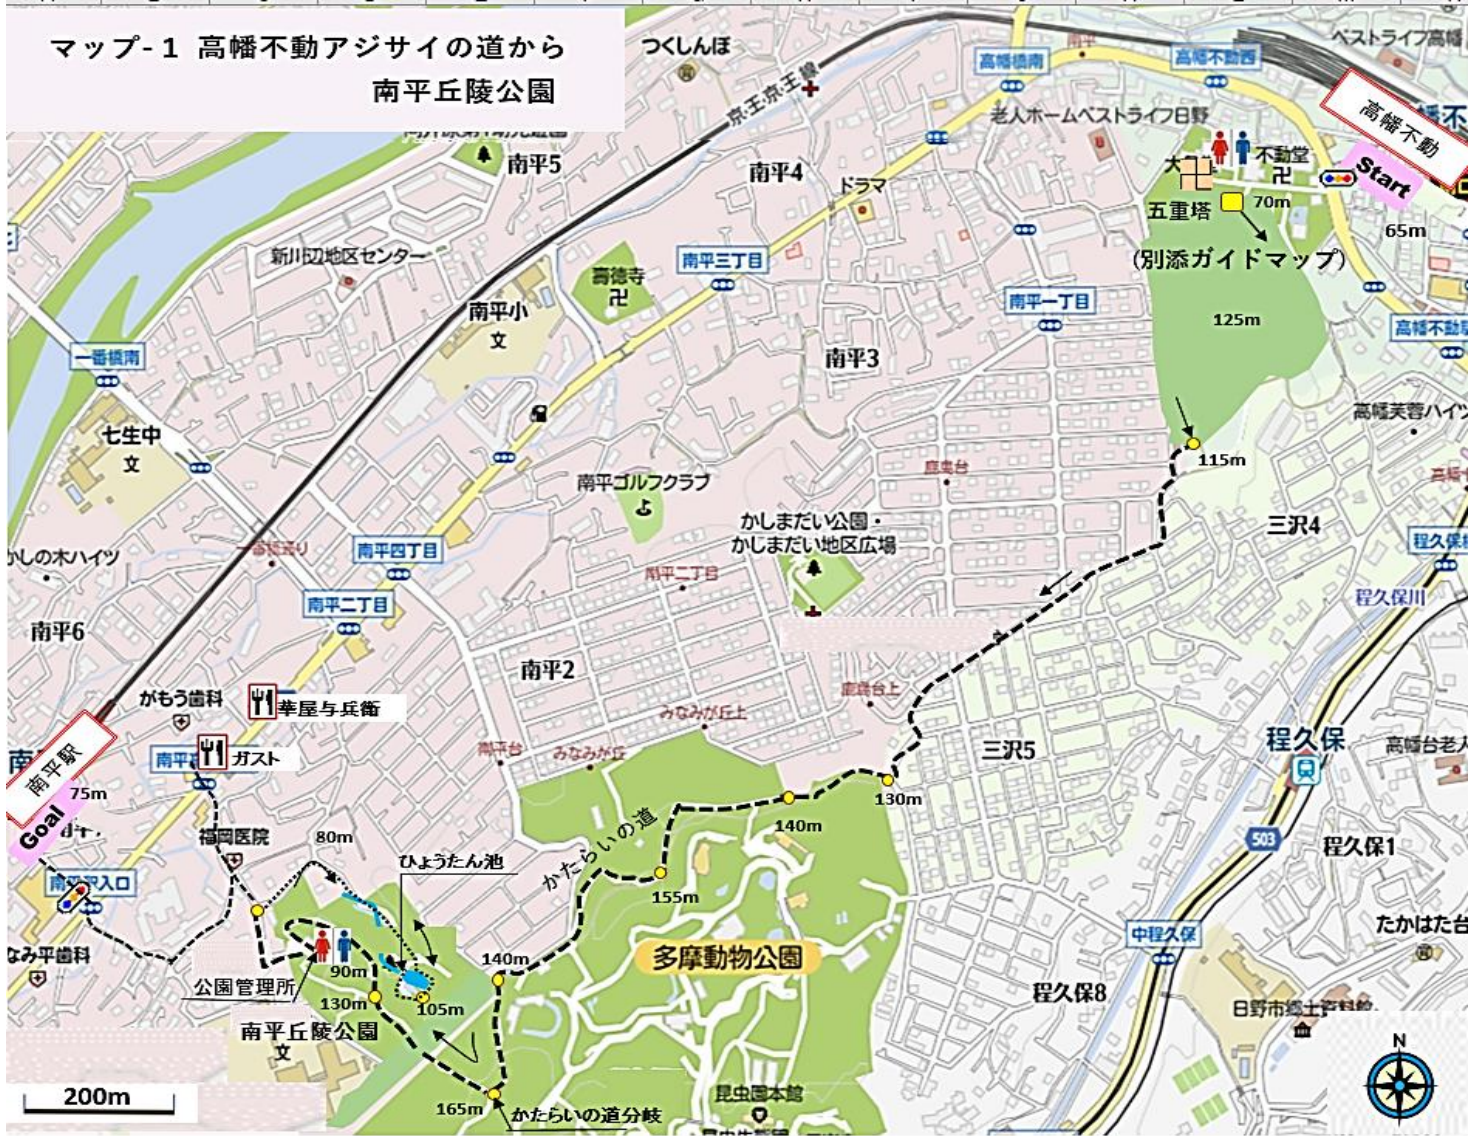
マップ-1 高幡不動アジサイの道から 南平丘陵公園

つくしんぼ
京王京王線
高幡橋南
高幡不動西
ベストライフ高幡
高幡不動
Start
老人ホームベストライフ日野
大
不動堂
五重塔
70m
65m
(別添ガイドマップ)
南平5
南平4
ドラマ
新川辺地区センター
寿徳寺
南平三丁目
南平一丁目
125m
高幡不動
南平小
文
南平3
一番橋南
七生中
文
高幡芙蓉ハイツ
115m
南平ゴルフクラブ
三沢4
かしまだい公園・かしまだい地区広場
程久保
程久保川
かしの木ハイツ
南平四丁目
南平二丁目
南平二丁目
南平6
南平2
三沢5
かもう歯科
華屋与兵衛
みなみが丘上
程久保
高幡台老人
南平駅
南平
ガスト
南平台
みなみが丘
130m
75m
Goal
140m
程久保1
福岡医院
80m
かたらいの道
155m
ひょうたん池
南平入口
たかはた台
なみ平歯科
140m
多摩動物公園
中程久保
90m
公園管理所
130m
105m
程久保8
南平丘陵公園
文
日野市郷土資料館
200m
昆虫園本館
165m
かたらいの道分岐
N